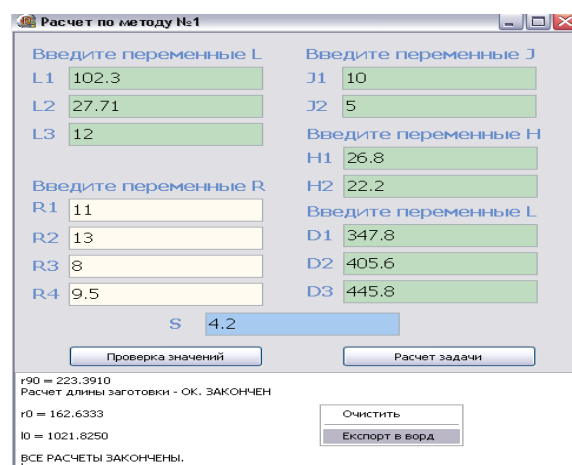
Расчет по методу №1

Введите переменные L
L1 102.3
L2 27.71
L3 12

Введите переменные R
R1 11
R2 13
R3 8
R4 9.5

Введите переменные J
J1 10
J2 5

Введите переменные H
H1 26.8
H2 22.2

Введите переменные L
D1 347.8
D2 405.6
D3 445.8

S 4.2

Проверка значений
Расчет задачи

r90 = 223.3910
Расчет длины заготовки - ОК. ЗАКОНЧЕН

r0 = 162.6333

l0 = 1021.8250

ВСЕ РАСЧЕТЫ ЗАКОНЧЕНЫ.

Очистить
Експорт в ворд